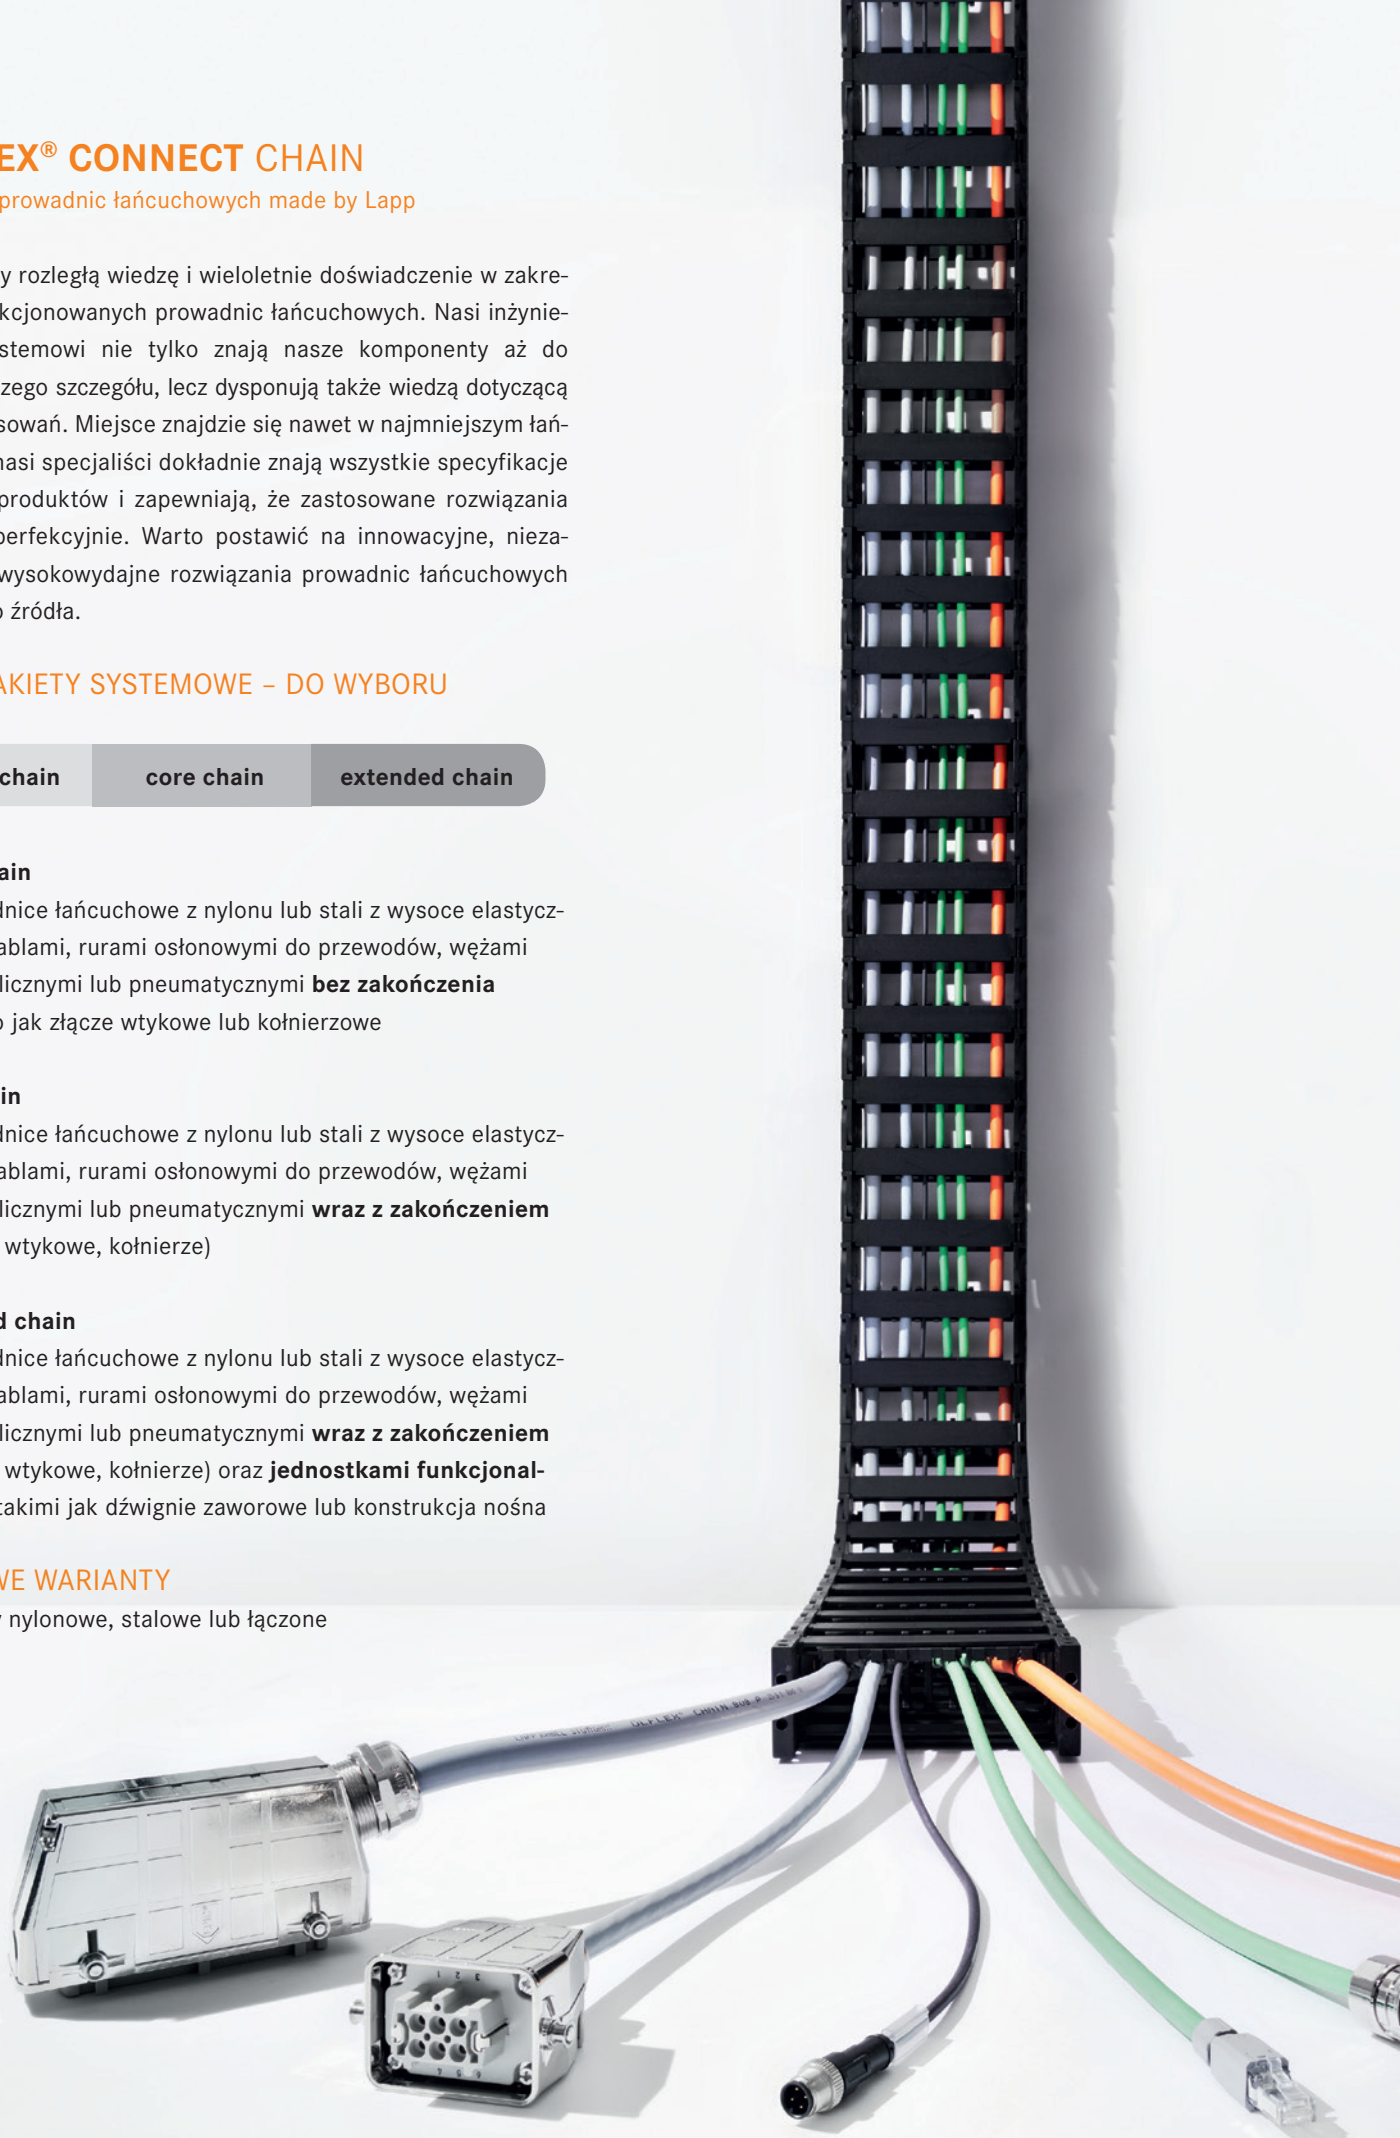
EX® CONNECT CHAIN
prowadnic łańcuchowych made by Lapp

y rozległą wiedzę i wieloletnie doświadczenie w zakrekcjonowanych prowadnic łańcuchowych. Nasi inżyniestemowi nie tylko znają nasze komponenty aż do zego szczegółu, lecz dysponują także wiedzą dotyczącą sowań. Miejsce znajdzie się nawet w najmniejszym łańnasi specjaliści dokładnie znają wszystkie specyfikacje produktów i zapewniają, że zastosowane rozwiązania perfekcyjnie. Warto postawić na innowacyjne, niezawysokowydajne rozwiązania prowadnic łańcuchowych źródła.

AKIETY SYSTEMOWE – DO WYBORU

chain | core chain | extended chain

ain
dnice łańcuchowe z nylonu lub stali z wysoce elastyczablami, rurami osłonowymi do przewodów, wężami licznymi lub pneumatycznymi **bez zakończenia** jak złącze wtykowe lub kołnierzowe

in
dnice łańcuchowe z nylonu lub stali z wysoce elastyczablami, rurami osłonowymi do przewodów, wężami licznymi lub pneumatycznymi **wraz z zakończeniem** wtykowe, kołnierze)

d chain
dnice łańcuchowe z nylonu lub stali z wysoce elastyczablami, rurami osłonowymi do przewodów, wężami licznymi lub pneumatycznymi **wraz z zakończeniem** wtykowe, kołnierze) oraz **jednostkami funkcjonal-** takimi jak dźwignie zaworowe lub konstrukcja nośna

WE WARIANTY
nylonowe, stalowe lub łączone

ÖLFLEX CHAIN